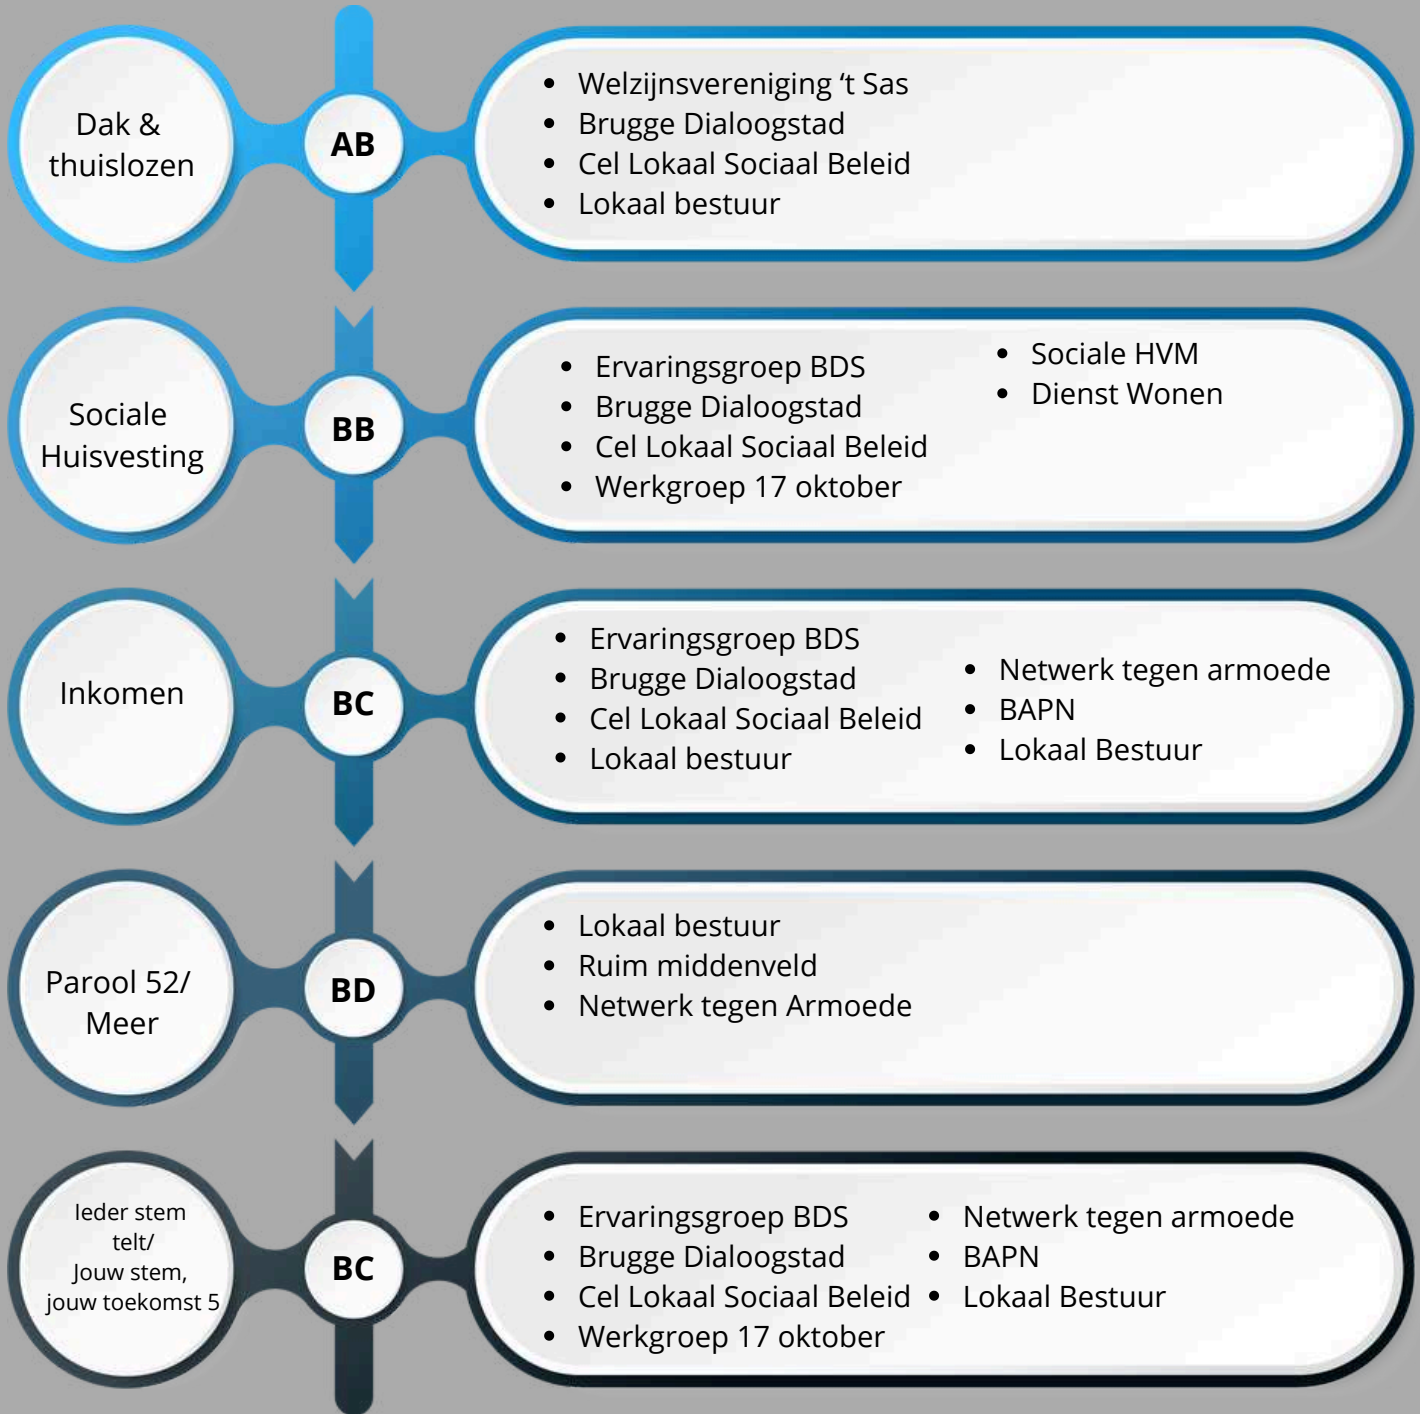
Dak & thuislozen

AB

- Welzijnsvereniging ‘t Sas
- Brugge Dialoogstad
- Cel Lokaal Sociaal Beleid
- Lokaal bestuur

Sociale Huisvesting

BB

- Ervaringsgroep BDS
- Brugge Dialoogstad
- Cel Lokaal Sociaal Beleid
- Werkgroep 17 oktober

- Sociale HVM
- Dienst Wonen

Inkomen

BC

- Ervaringsgroep BDS
- Brugge Dialoogstad
- Cel Lokaal Sociaal Beleid
- Lokaal bestuur

- Netwerk tegen armoede
- BAPN
- Lokaal Bestuur

Parool 52/ Meer

BD

- Lokaal bestuur
- Ruim middenveld
- Netwerk tegen Armoede

Ieder stem telt/ Jouw stem, jouw toekomst 5

BC

- Ervaringsgroep BDS
- Brugge Dialoogstad
- Cel Lokaal Sociaal Beleid
- Werkgroep 17 oktober

- Netwerk tegen armoede
- BAPN
- Lokaal Bestuur